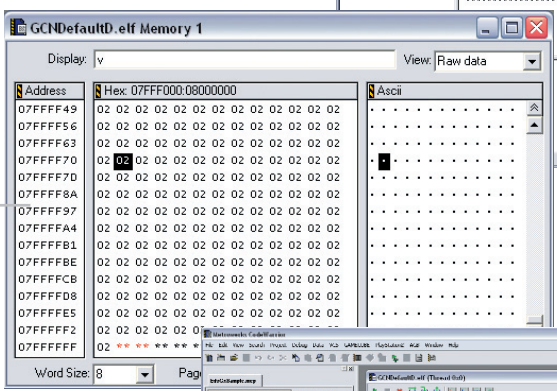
GCNDefaultD.elf Memory 1

Display: v

View: Raw data

| Address | Hex: 07FFF000:08000000 | Ascii |
|---|---|---|
| 07FFFF49 | 02 02 02 02 02 02 02 02 02 02 02 02 02 | . . . . . . . . . . . . . |
| 07FFFF56 | 02 02 02 02 02 02 02 02 02 02 02 02 02 | . . . . . . . . . . . . . |
| 07FFFF63 | 02 02 02 02 02 02 02 02 02 02 02 02 02 | . . . . . . . . . . . . . |
| 07FFFF70 | 02 02 02 02 02 02 02 02 02 02 02 02 02 | . . . . . . . . . . . . . |
| 07FFFF7D | 02 02 02 02 02 02 02 02 02 02 02 02 02 | . . . . . . . . . . . . . |
| 07FFFF8A | 02 02 02 02 02 02 02 02 02 02 02 02 02 | . . . . . . . . . . . . . |
| 07FFFF97 | 02 02 02 02 02 02 02 02 02 02 02 02 02 | . . . . . . . . . . . . . |
| 07FFFFA4 | 02 02 02 02 02 02 02 02 02 02 02 02 02 | . . . . . . . . . . . . . |
| 07FFFFB1 | 02 02 02 02 02 02 02 02 02 02 02 02 02 | . . . . . . . . . . . . . |
| 07FFFFBE | 02 02 02 02 02 02 02 02 02 02 02 02 02 | . . . . . . . . . . . . . |
| 07FFFFCB | 02 02 02 02 02 02 02 02 02 02 02 02 02 | . . . . . . . . . . . . . |
| 07FFFFD8 | 02 02 02 02 02 02 02 02 02 02 02 02 02 | . . . . . . . . . . . . . |
| 07FFFFE5 | 02 02 02 02 02 02 02 02 02 02 02 02 02 | . . . . . . . . . . . . . |
| 07FFFFF2 | 02 02 02 02 02 02 02 02 02 02 02 02 0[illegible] | . . . . . . . . . . . . . |
| 07FFFFFF | 02 ** ** ** ** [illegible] | |

Word Size: 8

Pag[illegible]

Metrowerks CodeWarrior

File Edit View Search Project Debug Data RCS GAMECUBE PlayStation2 AGB Window Help

InfoGcnSample.mcp

GCNDefaultD.elf (Thread 0x0)